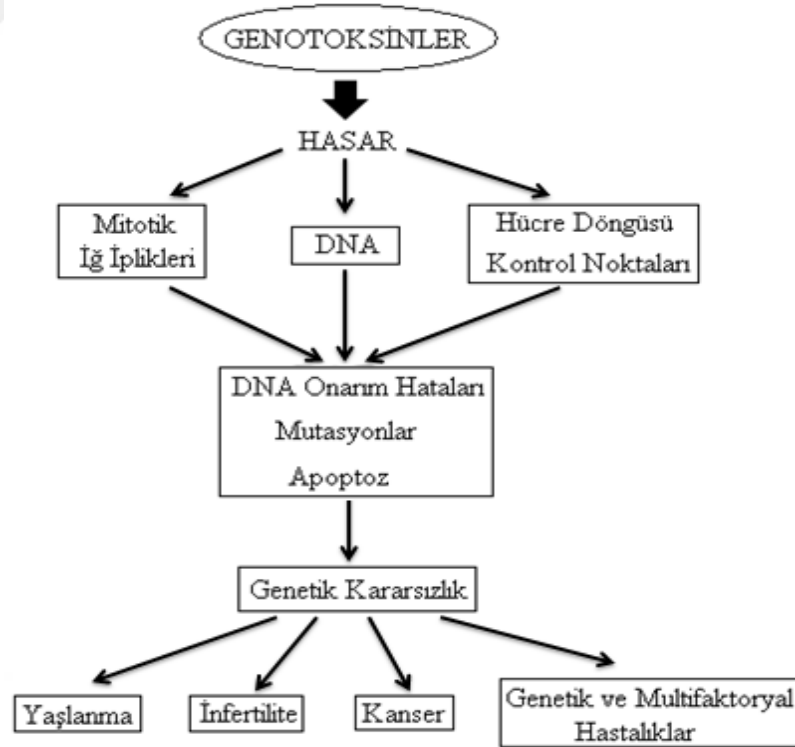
GENOTOKSİNLER

HASAR

Mitotik İğ İplikleri

DNA

Hücre Döngüsü Kontrol Noktaları

DNA Onarım Hataları
Mutasyonlar
Apoptoz

Genetik Kararsızlık

Yaşlanma

İnfertilite

Kanser

Genetik ve Multifaktoryal Hastalıklar